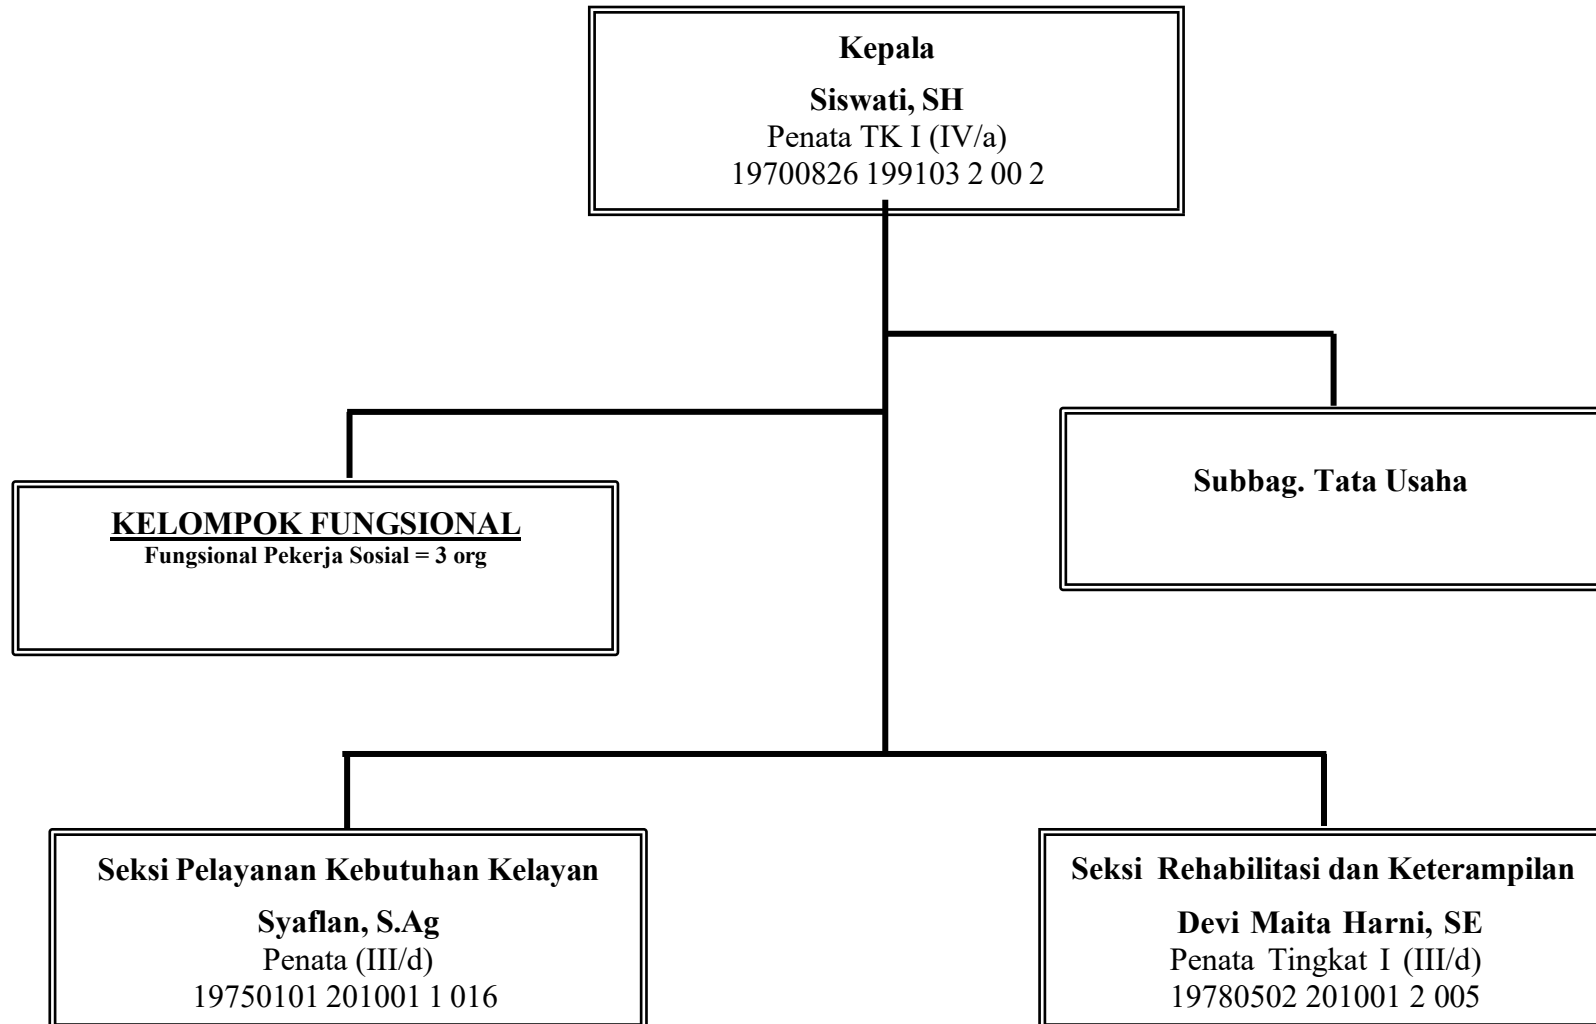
Kepala

Siswati, SH
Penata TK I (IV/a)
19700826 199103 2 00 2

KELOMPOK FUNGSIONAL
Fungsional Pekerja Sosial = 3 org

Subbag. Tata Usaha

Seksi Pelayanan Kebutuhan Kelayan

Syaflan, S.Ag
Penata (III/d)
19750101 201001 1 016

Seksi Rehabilitasi dan Keterampilan

Devi Maita Harni, SE
Penata Tingkat I (III/d)
19780502 201001 2 005